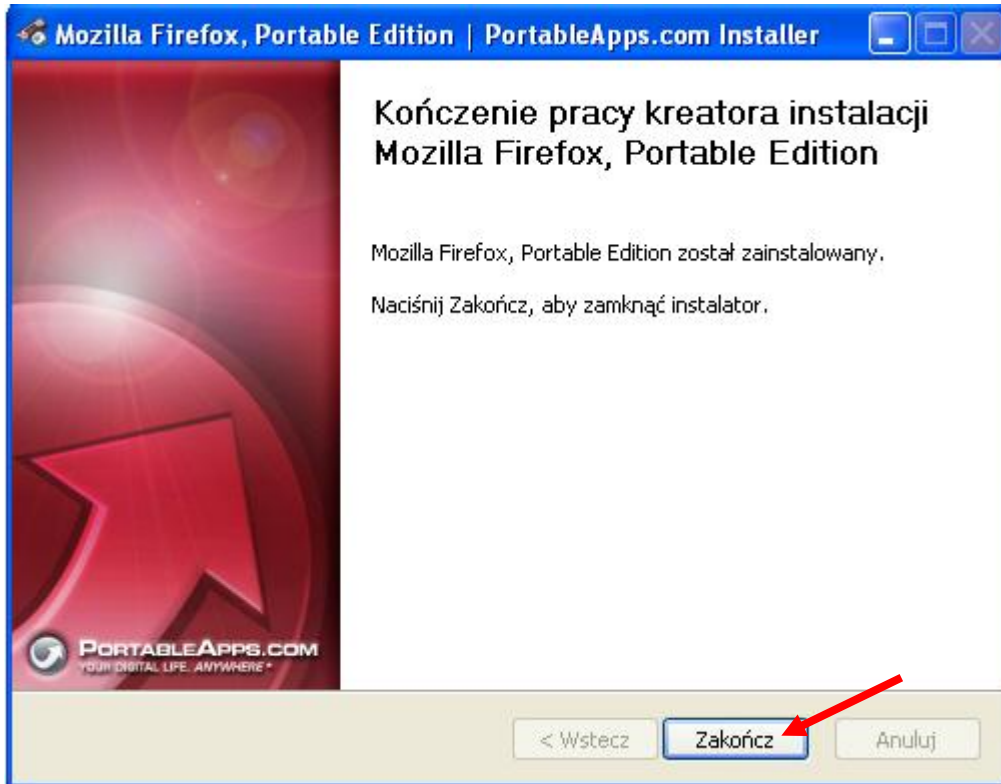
Mozilla Firefox, Portable Edition | PortableApps.com Installer

Kończenie pracy kreatora instalacji Mozilla Firefox, Portable Edition

Mozilla Firefox, Portable Edition został zainstalowany.

Naciśnij Zakończ, aby zamknąć instalator.

PORTABLEAPPS.COM
YOUR DIGITAL LIFE, ANYWHERE®

< Wstecz
Zakończ
Anuluj